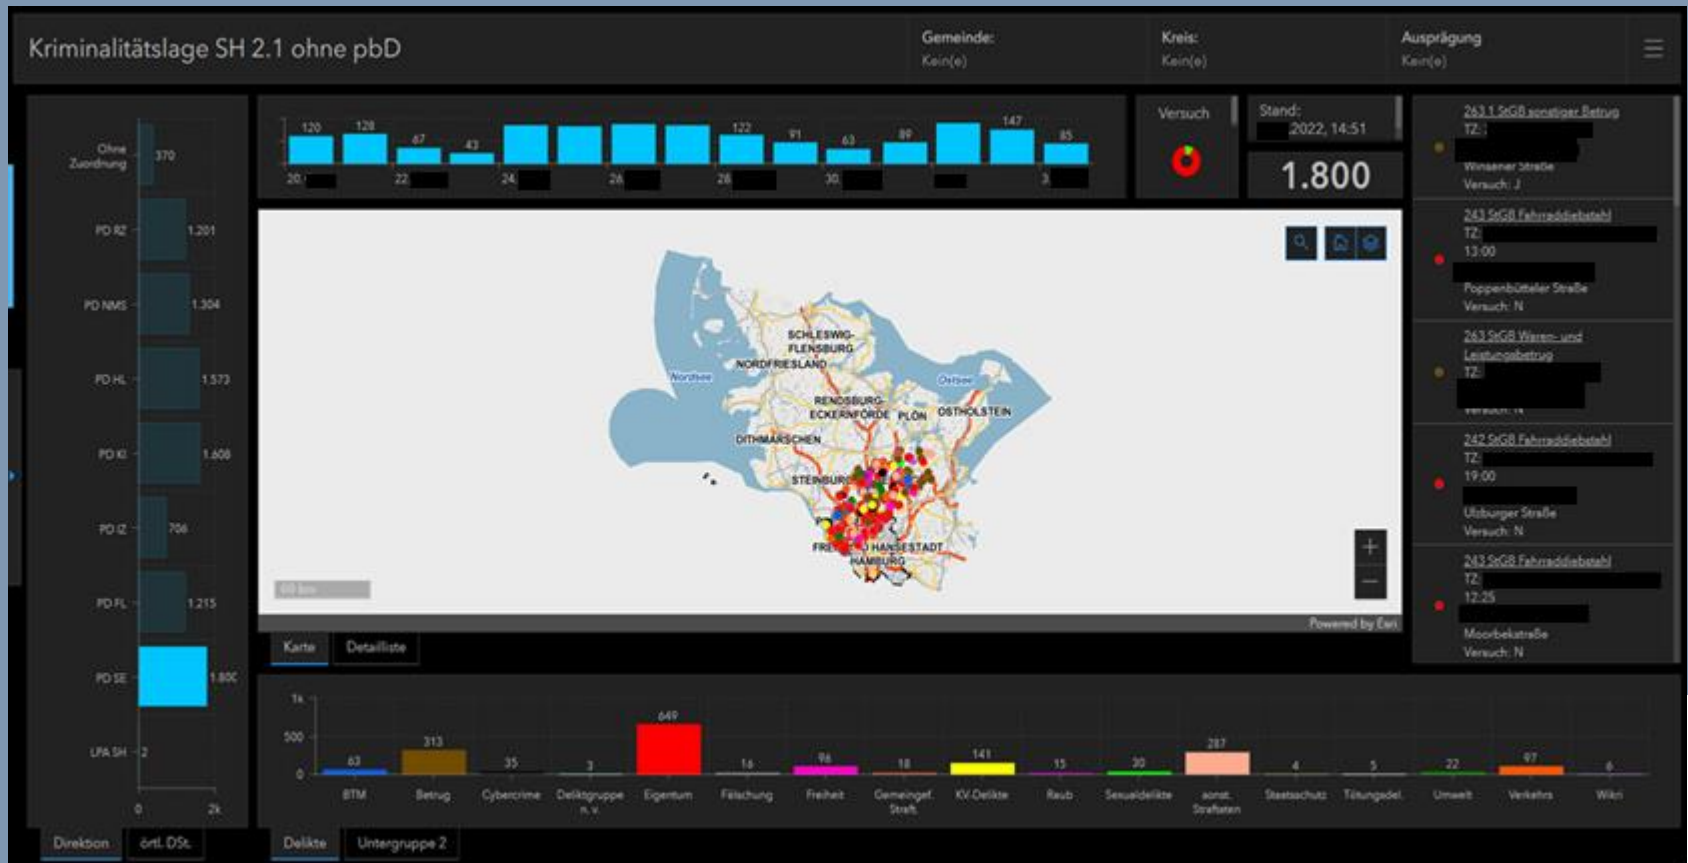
Kriminalitätslage SH 2.1 ohne pbD

Gemeinde:
Kein(e)

Kreis:
Kein(e)

Ausprägung
Kein(e)

Ohne Zuordnung 370
PD RZ 1.201
PD NMS 1.304
PD HL 1.573
PD KI 1.608
PD IZ 706
PD FL 1.215
PD SE 1.800
LPA SH 2
0
2k

Direktion
örtl. DSt.

120
128
47
43
122
91
63
89
147
85
20.
22.
24.
26.
28.
30.
3.

Versuch

Stand:
2022, 14:51

1.800

263.1 StGB sonstiger Betrug
TZ:
Winsener Straße
Versuch: J

243 StGB Fahrraddiebstahl
TZ:
13:00
Poppenbütteler Straße
Versuch: N

263 StGB Waren- und Leistungsbetrug
TZ:
Versuch: N

242 StGB Fahrraddiebstahl
TZ:
19:00
Ulzburger Straße
Versuch: N

243 StGB Fahrraddiebstahl
TZ:
12:25
Moorbekstraße
Versuch: N

SCHLESWIG-FLENSBURG
NORDFRIESLAND
Nordsee
Ostsee
RENDSBURG-ECKERNFÖRDE
PLÖN
OSTHOLSTEIN
DITHMARSCHEN
STEINBURG
FREIE UND HANSESTADT HAMBURG
60 km
Powered by Esri

Karte
Detailliste

1k
500
0
63
313
35
3
649
16
98
18
141
15
30
287
4
5
22
97
6
BTM
Betrug
Cybercrime
Deliktgruppe n. v.
Eigentum
Fälschung
Freiheit
Gemeingef. Straft.
KV-Delikte
Raub
Sexualdelikte
sonst. Straftaten
Staatsschutz
Tötungsdel.
Umwelt
Verkehrs
Wikri

Delikte
Untergruppe 2